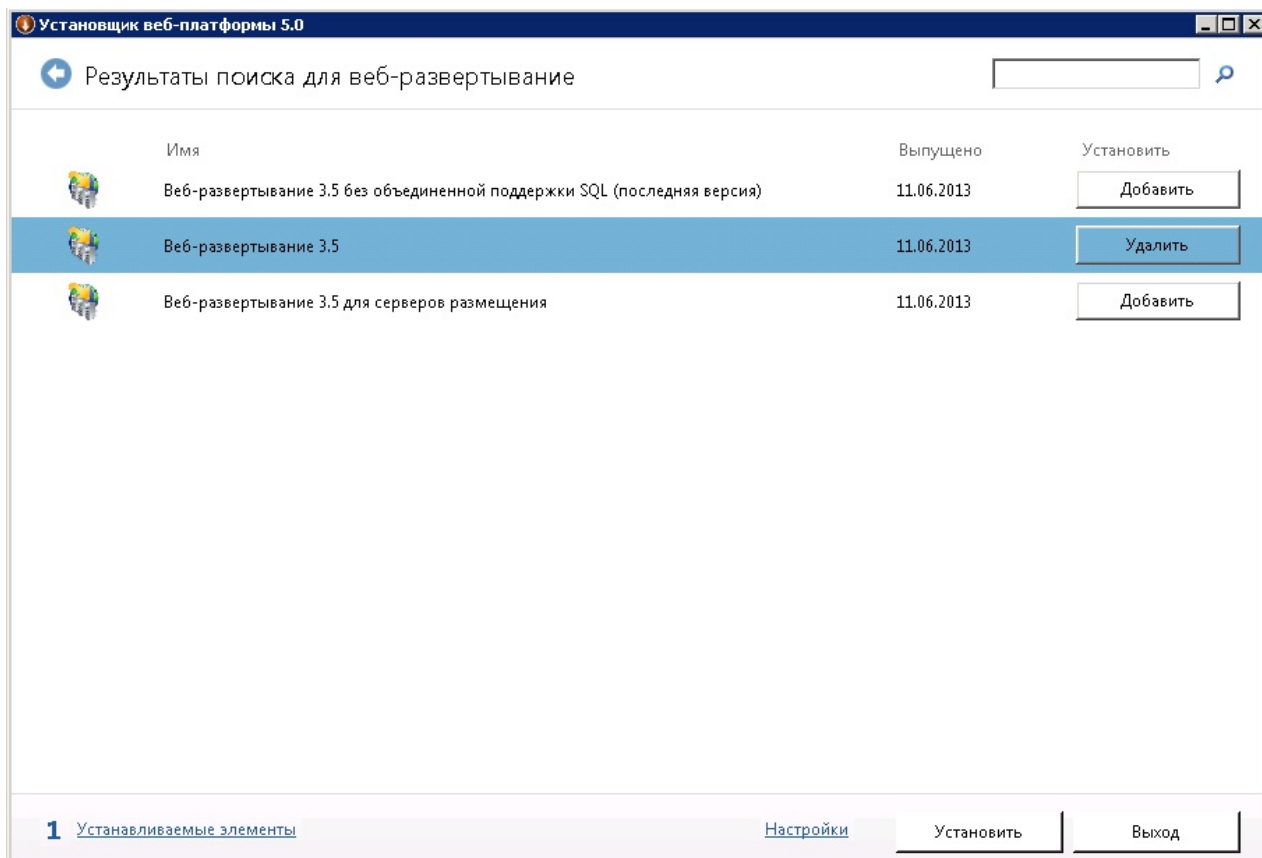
Установщик веб-платформы 5.0

Результаты поиска для веб-развертывание

| Имя | Выпущено | Установить |
|---|---|---|
| Веб-развертывание 3.5 без объединенной поддержки SQL (последняя версия) | 11.06.2013 | Добавить |
| Веб-развертывание 3.5 | 11.06.2013 | Удалить |
| Веб-развертывание 3.5 для серверов размещения | 11.06.2013 | Добавить |

1 Устанавливаемые элементы

Настройки

Установить

Выход